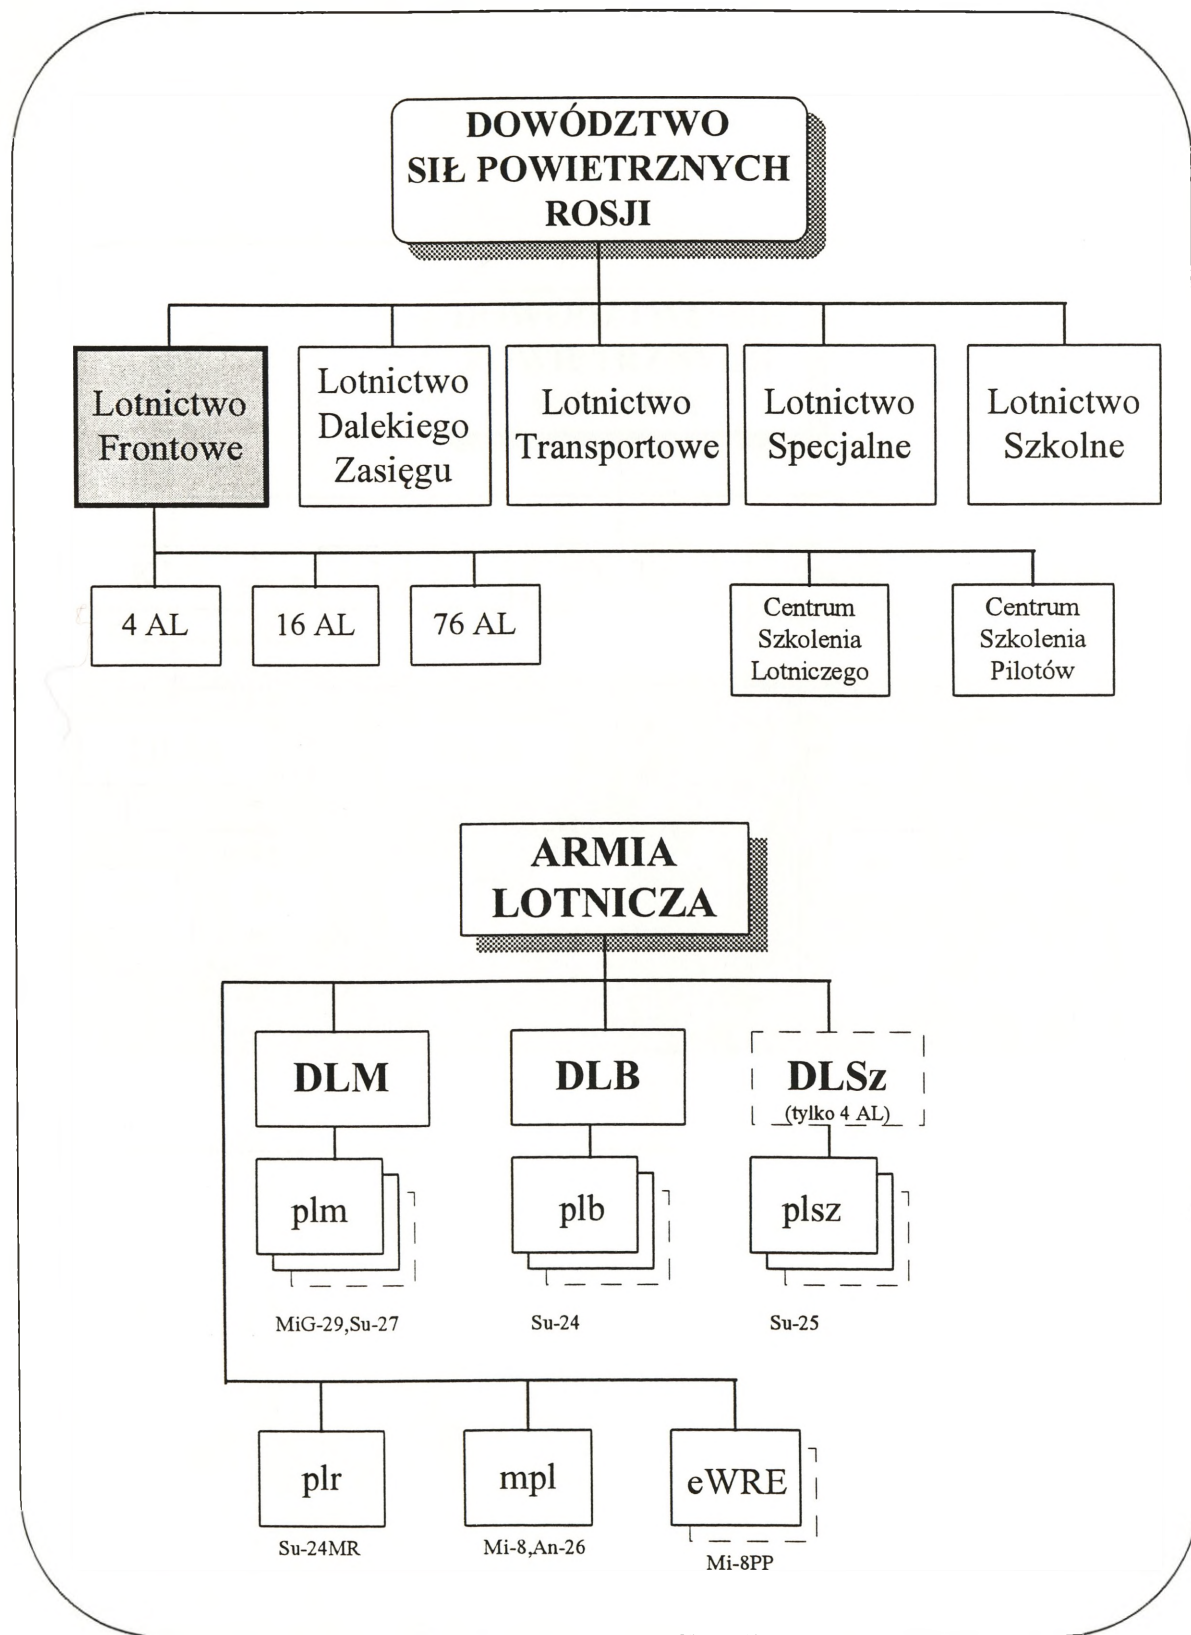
DOWÓDZTWO SIŁ POWIETRZNYCH ROSJI

Lotnictwo Frontowe

Lotnictwo Dalekiego Zasięgu

Lotnictwo Transportowe

Lotnictwo Specjalne

Lotnictwo Szkolne

4 AL

16 AL

76 AL

Centrum Szkolenia Lotniczego

Centrum Szkolenia Pilotów

ARMIA LOTNICZA

DLM

DLB

DLSz
(tylko 4 AL)

plm

plb

plsz

MiG-29,Su-27

Su-24

Su-25

plr

mpl

eWRE

Su-24MR

Mi-8,An-26

Mi-8PP